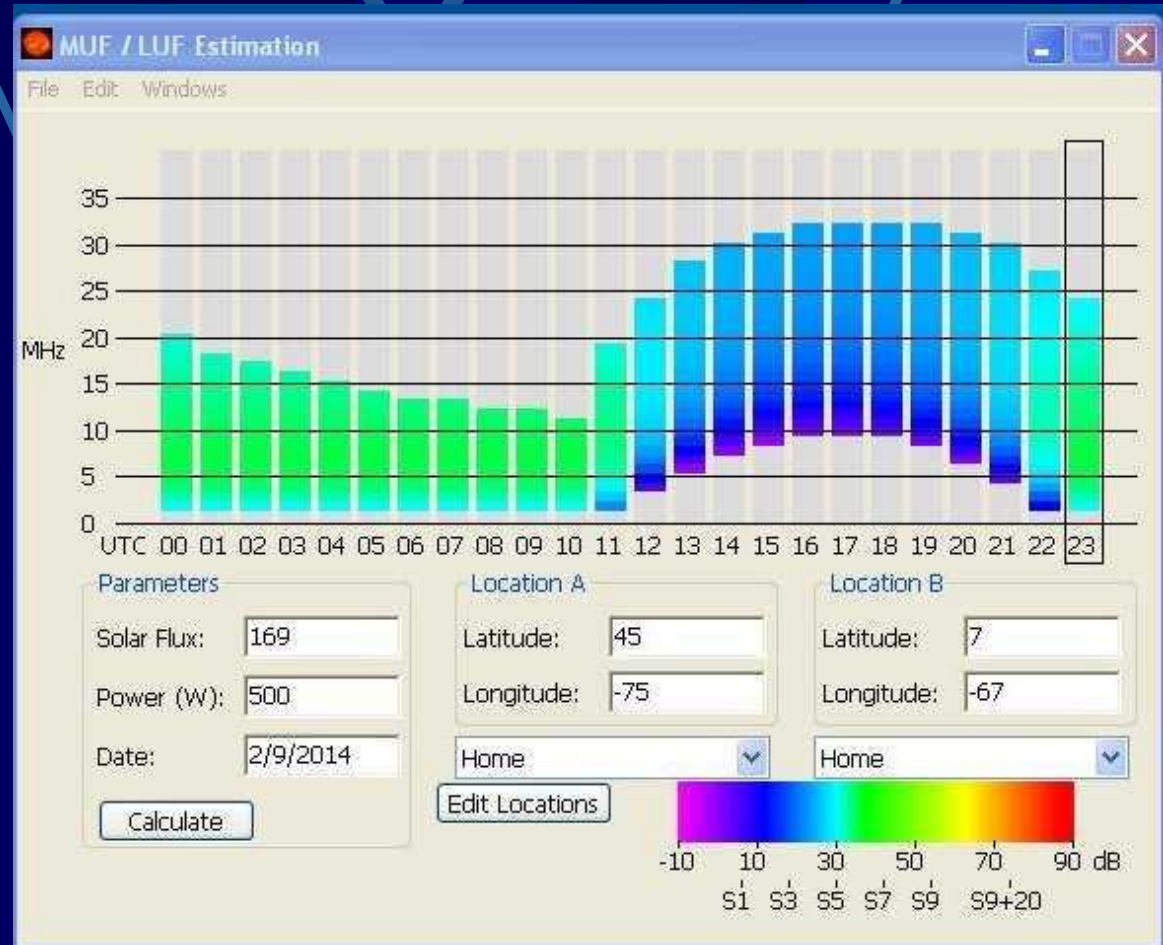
MUF / LUF Estimation

File Edit Windows

35
30
25
MHz 20
15
10
5
0
UTC 00 01 02 03 04 05 06 07 08 09 10 11 12 13 14 15 16 17 18 19 20 21 22 23

Parameters
Solar Flux: 169
Power (W): 500
Date: 2/9/2014
Calculate

Location A
Latitude: 45
Longitude: -75
Home

Location B
Latitude: 7
Longitude: -67
Home

Edit Locations

-10 10 30 50 70 90 dB
S1 S3 S5 S7 S9 S9+20